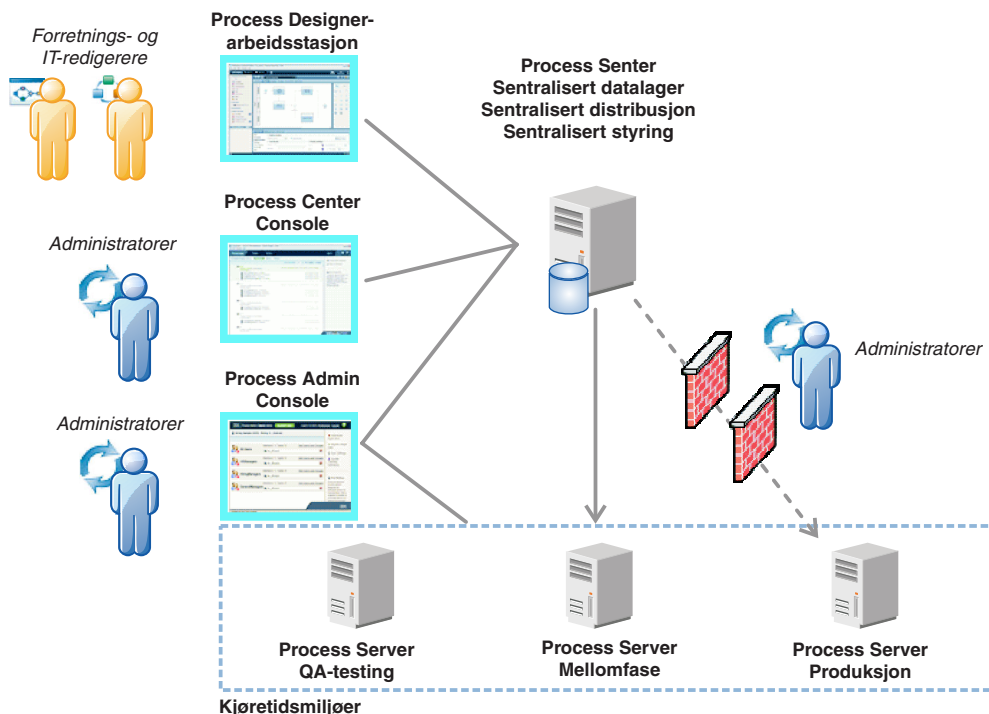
Forretnings- og IT-redigerere

Process Designer-arbeidsstasjon

Process Senter
Sentralisert datalager
Sentralisert distribusjon
Sentralisert styring

Administratorer

Process Center Console

Administratorer

Process Admin Console

Administratorer

Process Server
QA-testing

Process Server
Mellomfase

Process Server
Produksjon

Kjøretidsmiljøer